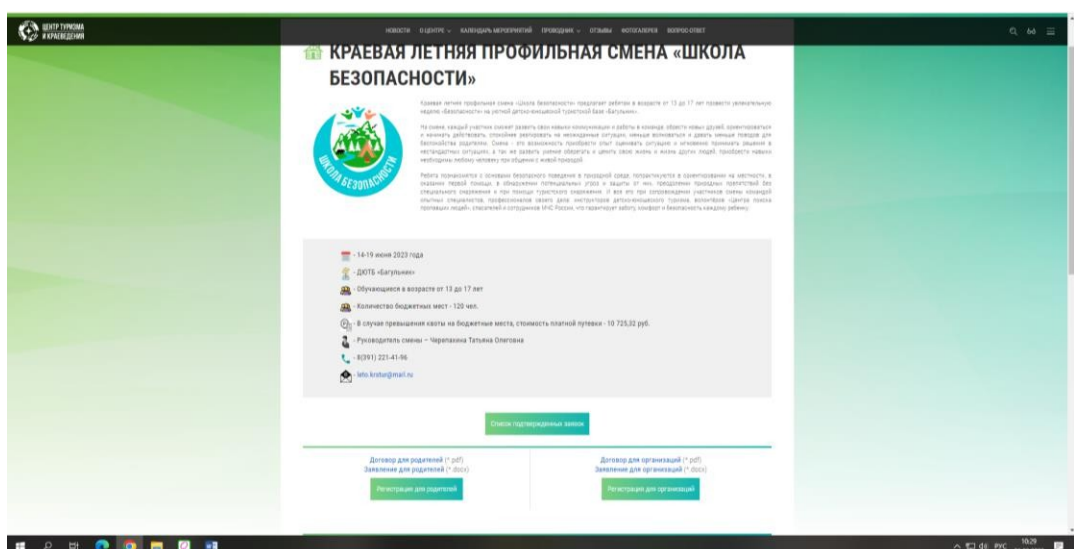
ЦЕНТР ТУРИЗМА И КРАЕВЕДЕНИЯ

НОВОСТИ О ЦЕНТРЕ КАЛЕНДАРЬ МЕРОПРИЯТИЙ ПРОВОДНИК ОТЗЫВЫ ФОТОГАЛЕРЕЯ ВОПРОС-ОТВЕТ

КРАЕВАЯ ЛЕТНЯЯ ПРОФИЛЬНАЯ СМЕНА «ШКОЛА БЕЗОПАСНОСТИ»

ШКОЛА БЕЗОПАСНОСТИ

Краевая летняя профильная смена «Школа безопасности» предлагает ребятам в возрасте от 13 до 17 лет провести увлекательную неделю «безопасности» на уютной детско-юношеской туристской базе «Багульник».

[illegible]

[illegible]

- 14-19 июня 2023 года

- ДЮТБ «Багульник»

- Обучающиеся в возрасте от 13 до 17 лет

- Количество бюджетных мест - 120 чел.

- В случае превышения квоты на бюджетные места, стоимость платной путевки - 10 725,32 руб.

- Руководитель смены – Черепахина Татьяна Олеговна

- 8(391) 221-41-96

- leto.krstur@mail.ru

Список подтвержденных заявок

Договор для родителей (*.pdf)
Заявление для родителей (*.docx)
Регистрация для родителей

Договор для организаций (*.pdf)
Заявление для организаций (*.docx)
Регистрация для организаций

РУС 10:29